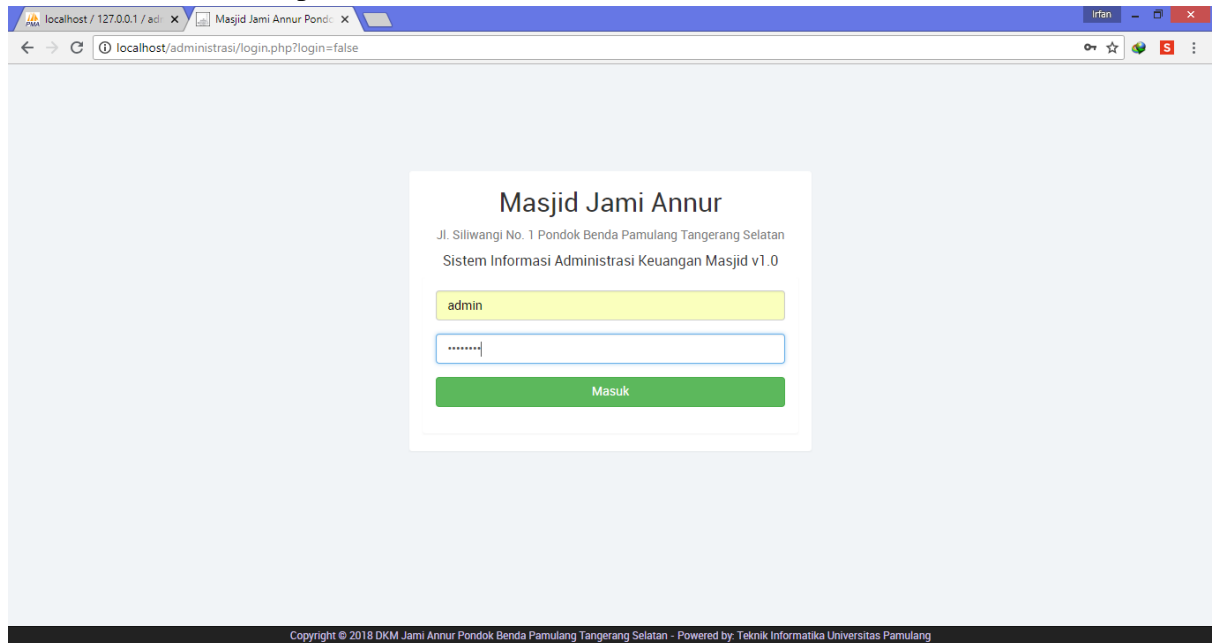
localhost / 127.0.0.1 / adı ×
Masjid Jami Annur Pondo ×
Irfan
localhost/administrasi/login.php?login=false

Masjid Jami Annur

Jl. Siliwangi No. 1 Pondok Benda Pamulang Tangerang Selatan

Sistem Informasi Administrasi Keuangan Masjid v1.0

admin

••••••••

Masuk

Copyright © 2018 DKM Jami Annur Pondok Benda Pamulang Tangerang Selatan - Powered by: Teknik Informatika Universitas Pamulang